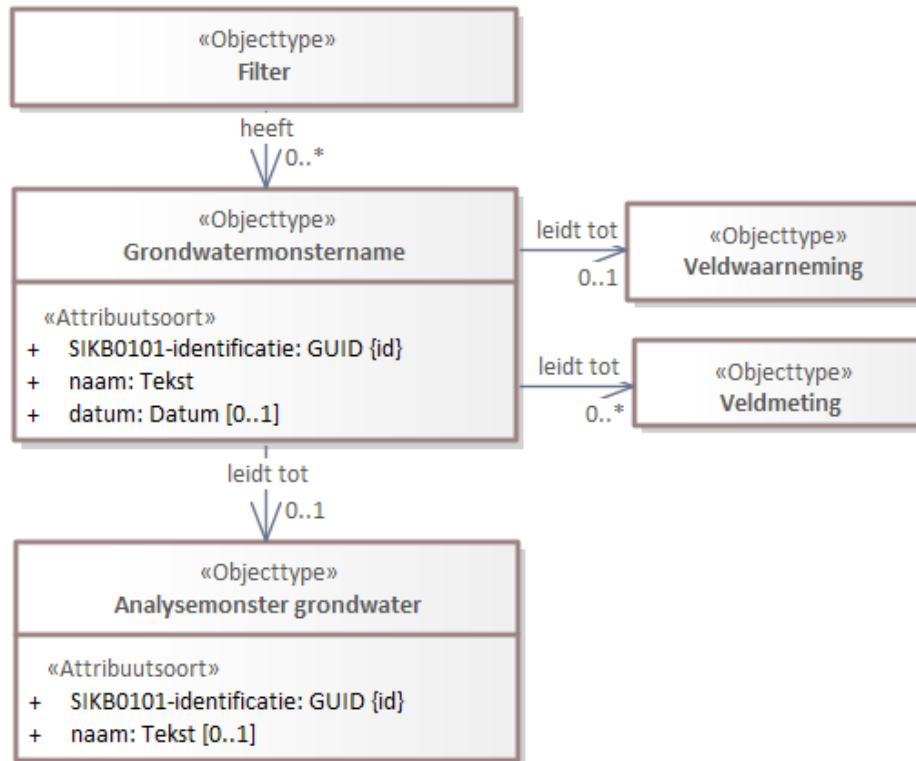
«Objecttype»
Filter

heeft
0..*

«Objecttype»
Grondwatermonstername

«Attribuutsoort»
+ SIKB0101-identificatie: GUID {id}
+ naam: Tekst
+ datum: Datum [0..1]

leidt tot
0..1

«Objecttype»
Veldwaarneming

leidt tot
0..*

«Objecttype»
Veldmeting

leidt tot
0..1

«Objecttype»
Analysemonster grondwater

«Attribuutsoort»
+ SIKB0101-identificatie: GUID {id}
+ naam: Tekst [0..1]